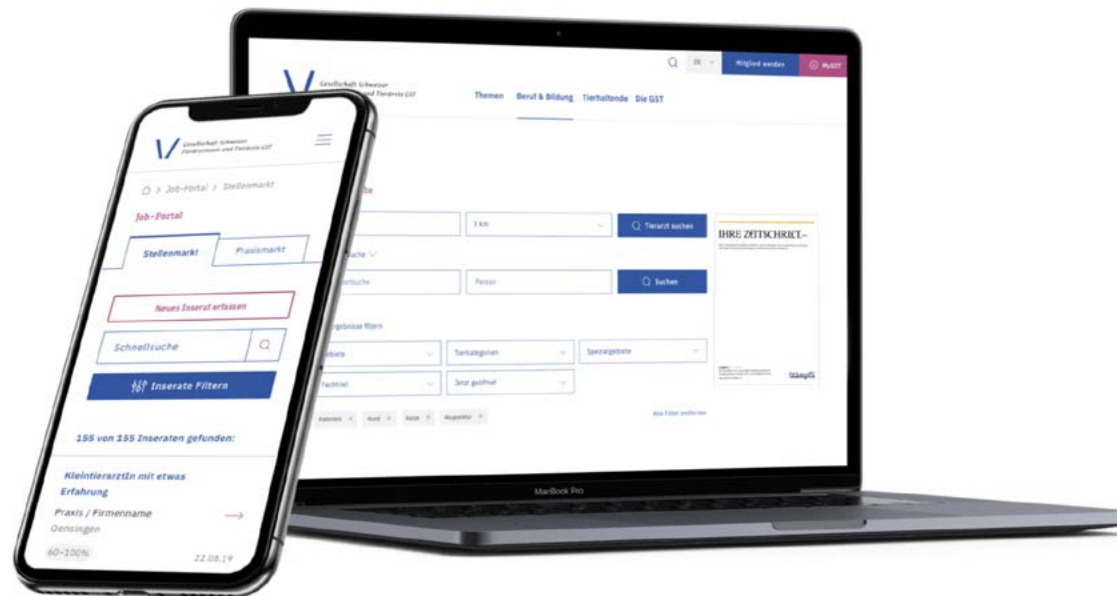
Gesellschaft Schweizer Tierärztinnen und Tierärzte GST

Job-Portal > Stellenmarkt

Job-Portal

Stellenmarkt

Praxismarkt

Neues Inserat erfassen

Schnellsuche

Inserate Filtern

155 von 155 Inseraten gefunden:

KleintierarztIn mit etwas Erfahrung

Praxis / Firmenname

Oensingen

60-100%

22.08.19

DE

Mitglied werden

MyGST

Gesellschaft Schweizer Tierärztinnen und Tierärzte GST

Themen

Beruf & Bildung

Tierhaltende

Die GST

5 km

Tierarzt suchen

Person

Suchen

Tierkategorien

Spezialgebiete

Jetzt geöffnet

Alle Filter entfernen

IHRE ZEITSCHRIFT

MacBook Pro